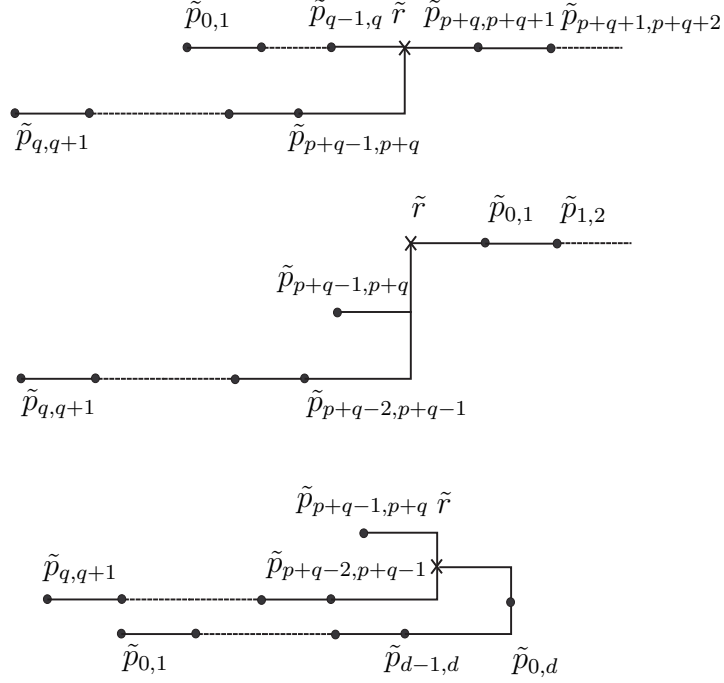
$\tilde{p}_{0,1}$ $\tilde{p}_{q-1,q}$ $\tilde{r}$ $\tilde{p}_{p+q,p+q+1}$ $\tilde{p}_{p+q+1,p+q+2}$

$\tilde{p}_{q,q+1}$ $\tilde{p}_{p+q-1,p+q}$

$\tilde{r}$ $\tilde{p}_{0,1}$ $\tilde{p}_{1,2}$

$\tilde{p}_{p+q-1,p+q}$

$\tilde{p}_{q,q+1}$ $\tilde{p}_{p+q-2,p+q-1}$

$\tilde{p}_{p+q-1,p+q}$ $\tilde{r}$

$\tilde{p}_{q,q+1}$ $\tilde{p}_{p+q-2,p+q-1}$

$\tilde{p}_{0,1}$ $\tilde{p}_{d-1,d}$ $\tilde{p}_{0,d}$